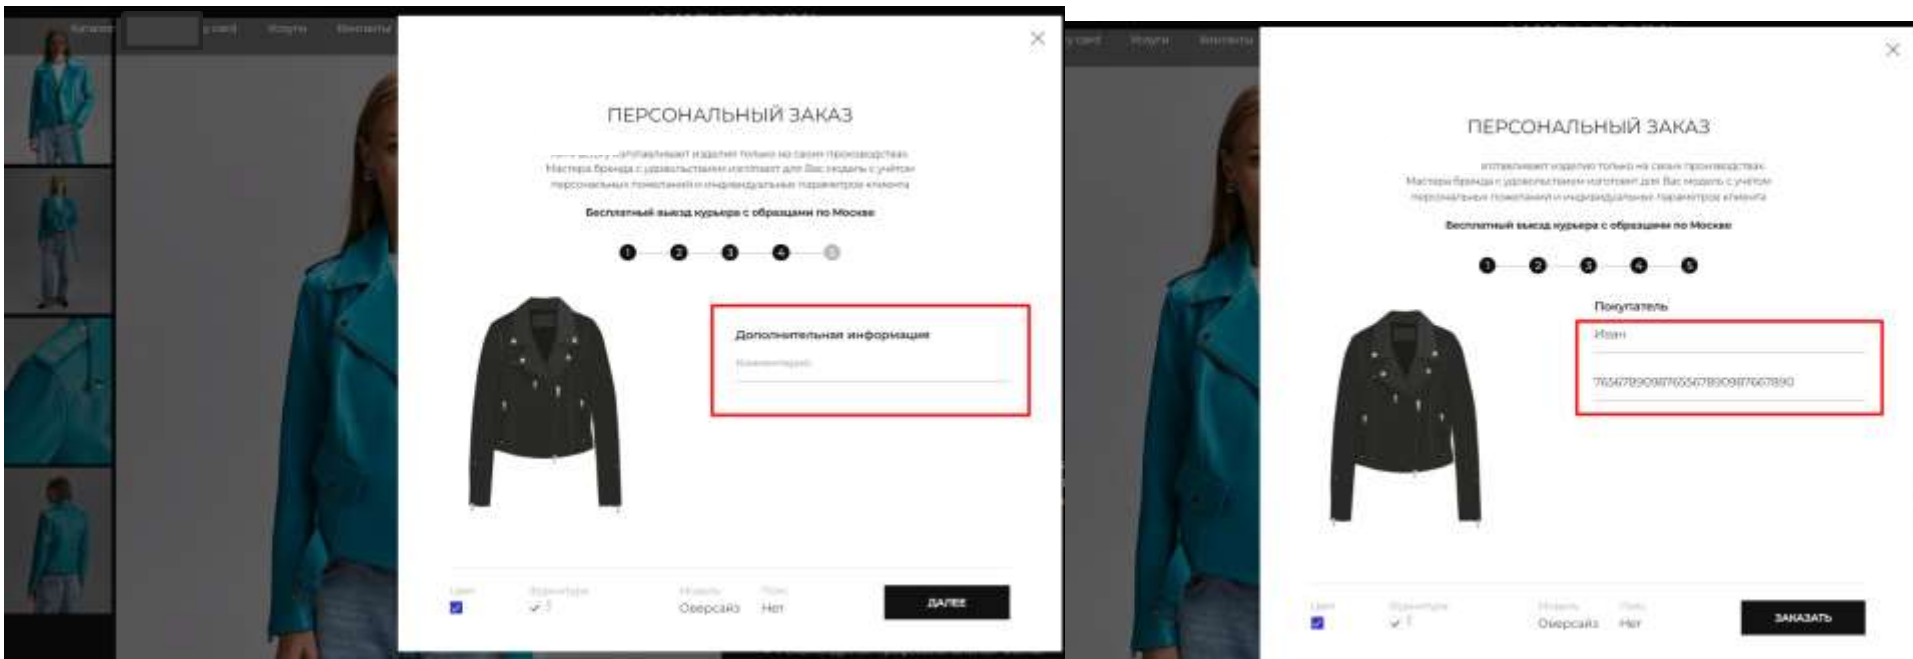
Каталог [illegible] card Услуги Контакты

ПЕРСОНАЛЬНЫЙ ЗАКАЗ

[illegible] изготавливает изделия только на своих производствах. Мастера бренда с удовольствием изготовят для Вас модель с учётом персональных пожеланий и индивидуальных параметров клиента

Бесплатный выезд курьера с образцами по Москве

1 2 3 4 5

Дополнительная информация

Комментарий

Цвет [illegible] Фурнитура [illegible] Модель Оверсайз Пояс Нет

ДАЛЕЕ

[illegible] card Услуги Контакты

ПЕРСОНАЛЬНЫЙ ЗАКАЗ

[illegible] изготавливает изделия только на своих производствах. Мастера бренда с удовольствием изготовят для Вас модель с учётом персональных пожеланий и индивидуальных параметров клиента

Бесплатный выезд курьера с образцами по Москве

1 2 3 4 5

Покупатель

Иван

76567890987655678909876678 90

Цвет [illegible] Фурнитура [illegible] Модель Оверсайз Пояс Нет

ЗАКАЗАТЬ